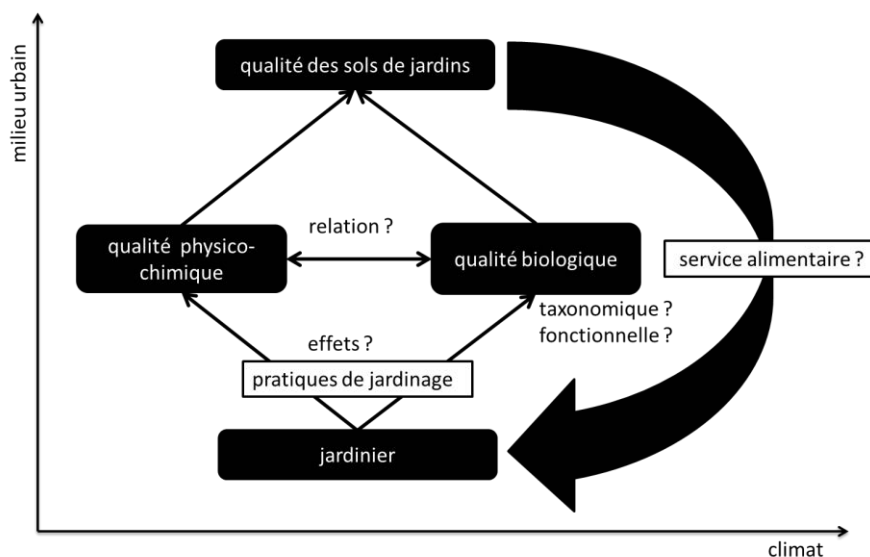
milieu urbain

qualité des sols de jardins

relation ?

qualité physico-chimique

qualité biologique

service alimentaire ?

taxonomique ?
fonctionnelle ?

effets ?

pratiques de jardinage

jardinier

climat